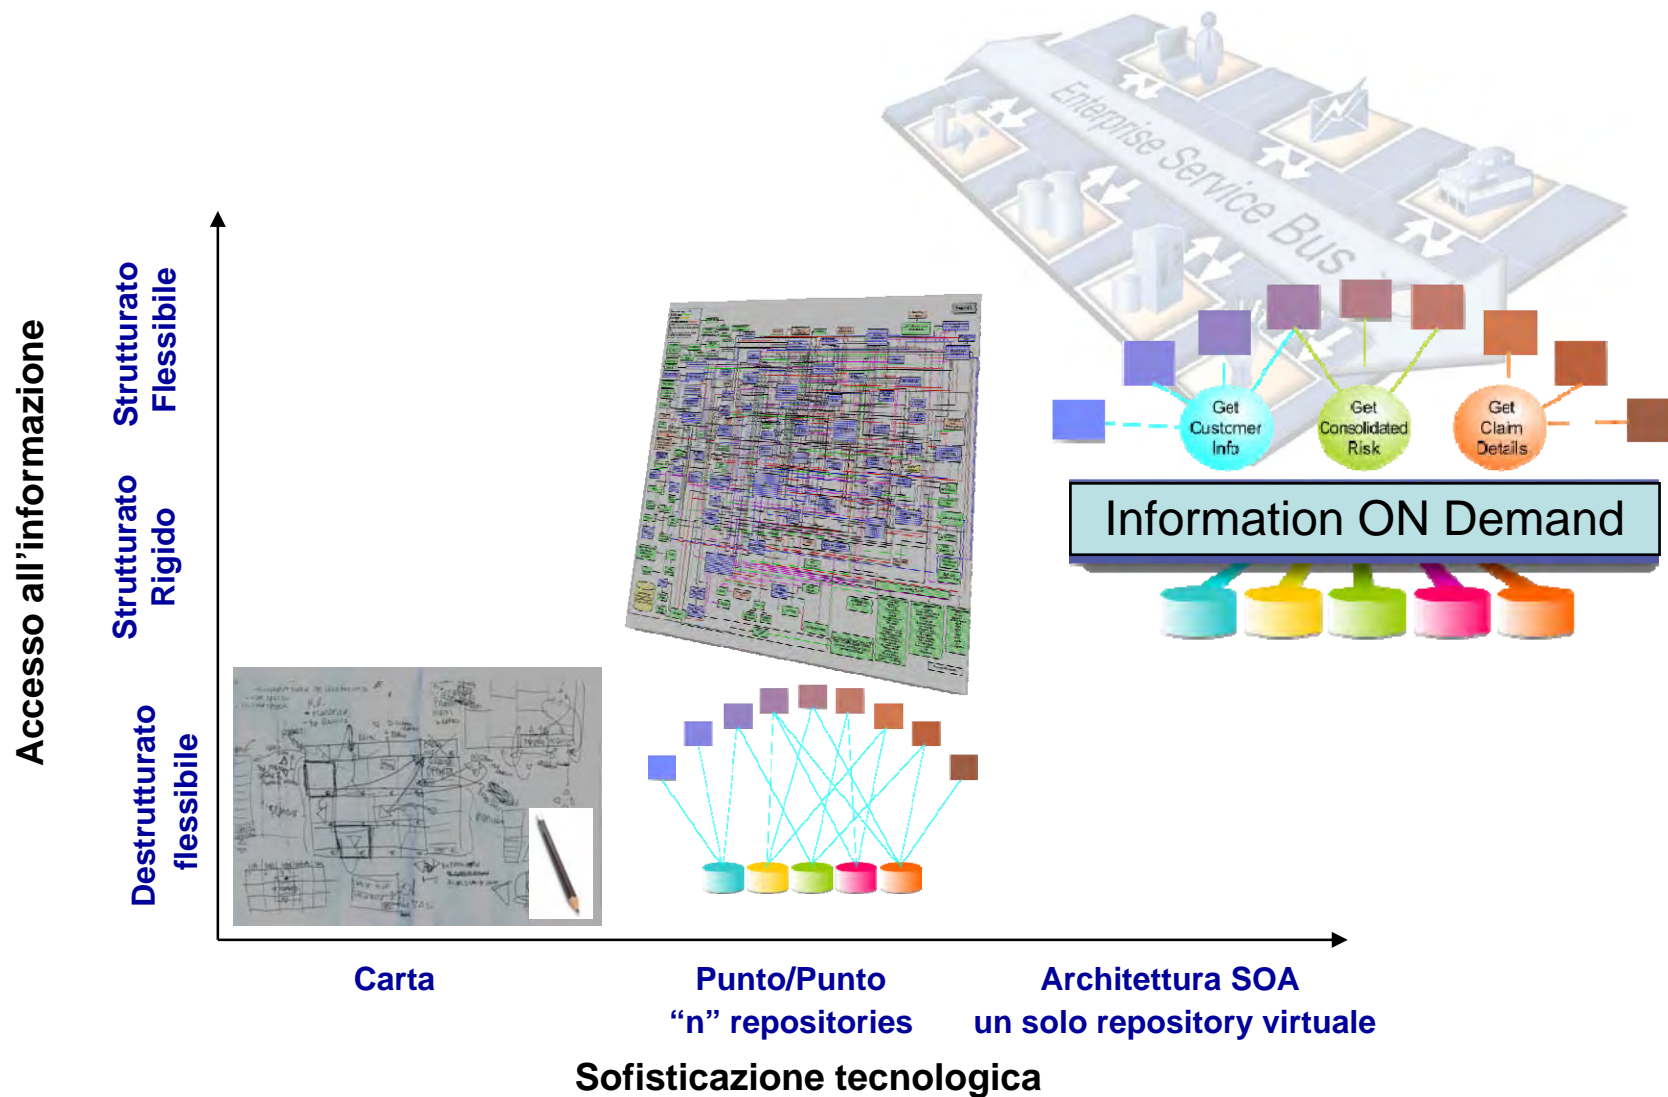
Enterprise Service Bus

Get Customer Info

Get Consolidated Risk

Get Claim Details

Information ON Demand

Accesso all'informazione

Strutturato Flessibile

Strutturato Rigido

Destrutturato flessibile

Carta

Punto/Punto
"n" repositories

Architettura SOA
un solo repository virtuale

Sofisticazione tecnologica